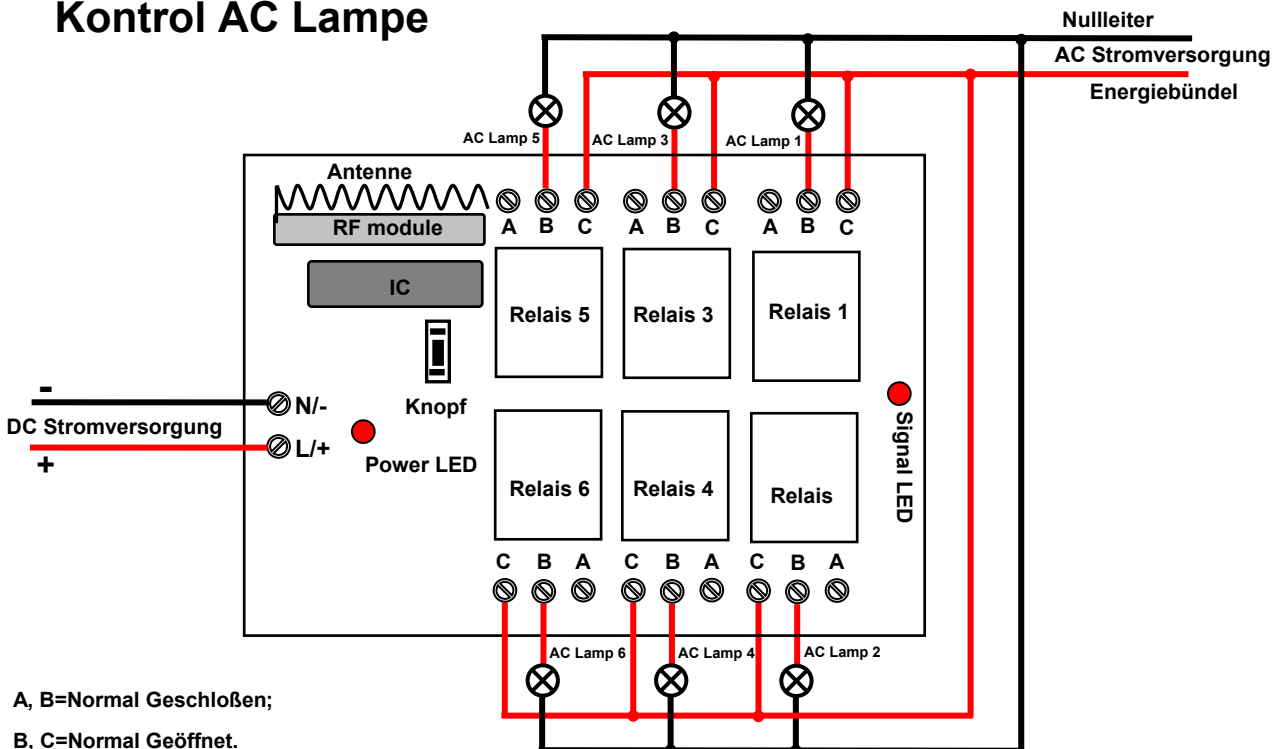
Kontrol AC Lampe

Nullleiter
AC Stromversorgung
Energiebündel

AC Lamp 5
AC Lamp 3
AC Lamp 1

Antenne
RF module
A B C A B C A B C
IC
Relais 5
Relais 3
Relais 1

-
N/-
DC Stromversorgung
L/+
+
Knopf
Power LED
Signal LED

Relais 6
Relais 4
Relais

C B A C B A C B A

AC Lamp 6
AC Lamp 4
AC Lamp 2

A, B=Normal Geschloßen;
B, C=Normal Geöffnet.